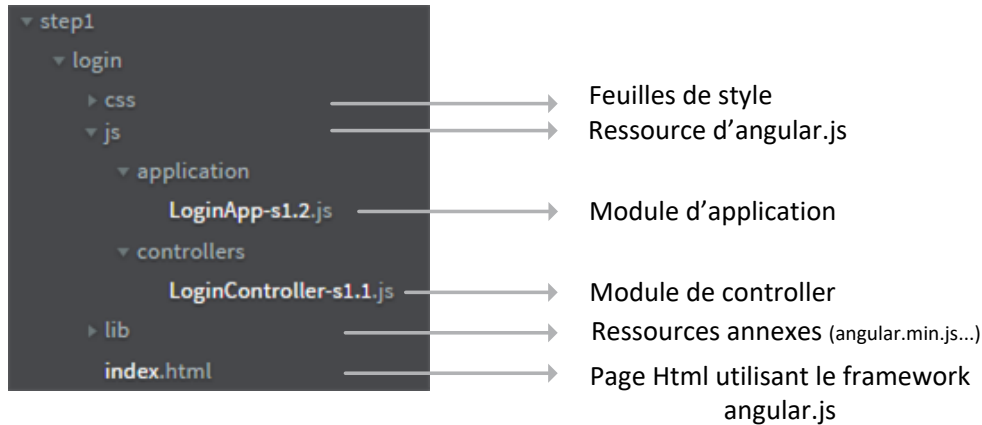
step1
login
css
js
application
LoginApp-s1.2.js
controllers
LoginController-s1.1.js
lib
index.html

Feuilles de style
Ressource d'angular.js
Module d'application
Module de controller
Ressources annexes (angular.min.js...)
Page Html utilisant le framework angular.js